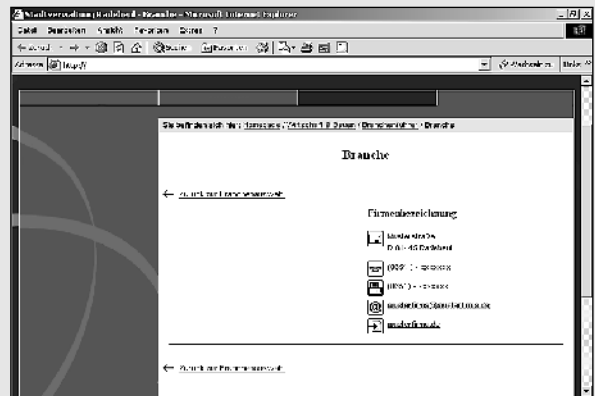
Stadtverwaltung Radebeul - Branche - Microsoft Internet Explorer

Datei Bearbeiten Ansicht Favoriten Extras ?

Zurück Suchen Favoriten

Adresse http://

Wechseln zu Links

Sie befinden sich hier: Homepage / Wirtschaft & Bauen / Branchenführer / Branche

Branche

Zurück zur Branchenauswahl

Firmenbezeichnung

Musterstraße
D-01445 Radebeul

(0351) - xxxxxx

(0351) - xxxxxx

musterfirma@musterfirma.de

musterfirma.de

Zurück zur Branchenauswahl